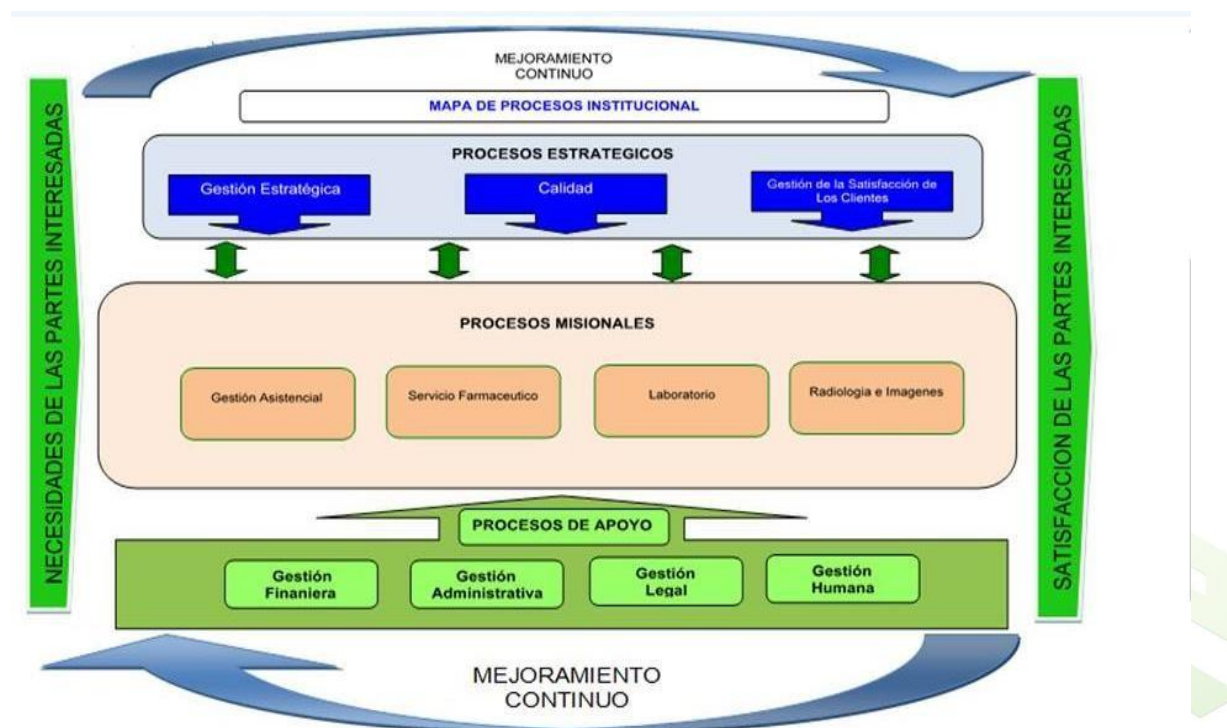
MEJORAMIENTO CONTINUO

MAPA DE PROCESOS INSTITUCIONAL

NECESIDADES DE LAS PARTES INTERESADAS

PROCESOS ESTRATEGICOS

Gestión Estratégica

Calidad

Gestión de la Satisfacción de Los Clientes

PROCESOS MISIONALES

Gestión Asistencial

Servicio Farmaceutico

Laboratorio

Radiologia e Imagenes

PROCESOS DE APOYO

Gestión Finaniera

Gestión Administrativa

Gestión Legal

Gestión Humana

SATISFACCION DE LAS PARTES INTERESADAS

MEJORAMIENTO CONTINUO